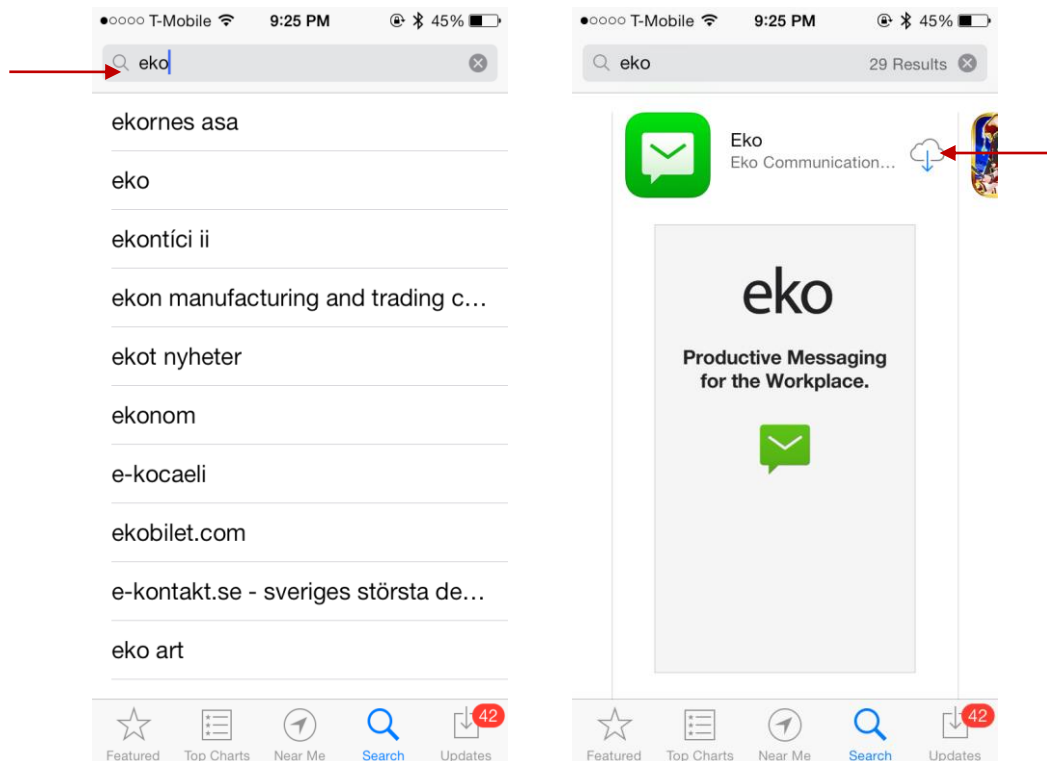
●○○○○ T-Mobile 9:25 PM 45%

eko

ekornes asa

eko

ekontíci ii

ekon manufacturing and trading c…

ekot nyheter

ekonom

e-kocaeli

ekobilet.com

e-kontakt.se - sveriges största de…

eko art

Featured Top Charts Near Me Search 42 Updates

●○○○○ T-Mobile 9:25 PM 45%

eko 29 Results

Eko
Eko Communication…

eko

Productive Messaging for the Workplace.

Featured Top Charts Near Me Search 42 Updates